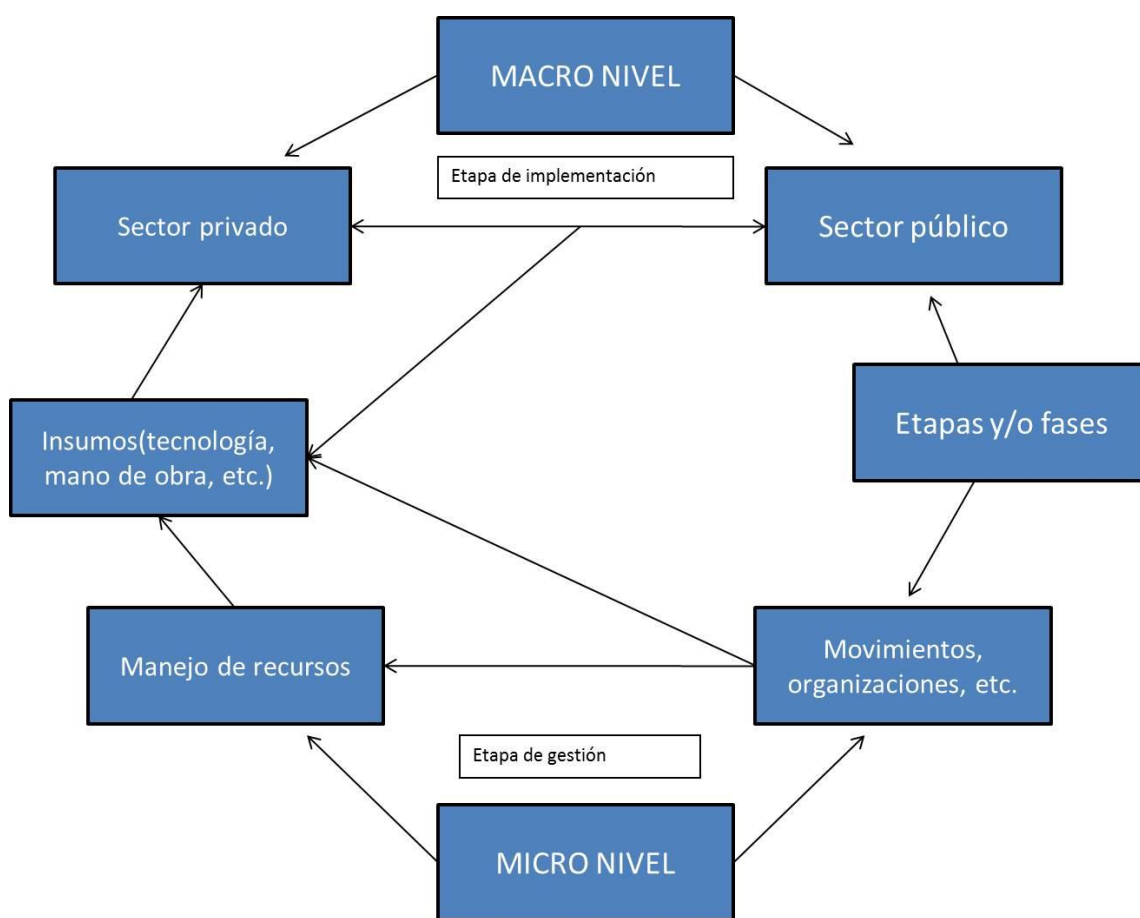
MACRO NIVEL

Etapa de implementación

Sector privado

Sector público

Etapas y/o fases

Insumos(tecnología, mano de obra, etc.)

Manejo de recursos

Movimientos, organizaciones, etc.

Etapa de gestión

MICRO NIVEL